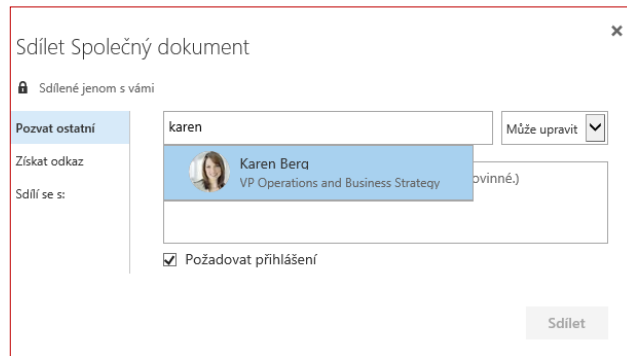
Sdílet Společný dokument

×

Sdílené jenom s vámi

Pozvat ostatní

Získat odkaz

Sdílí se s:

karen

Může upravit

Karen Berg

VP Operations and Business Strategy

povinné.)

Požadovat přihlášení

Sdílet